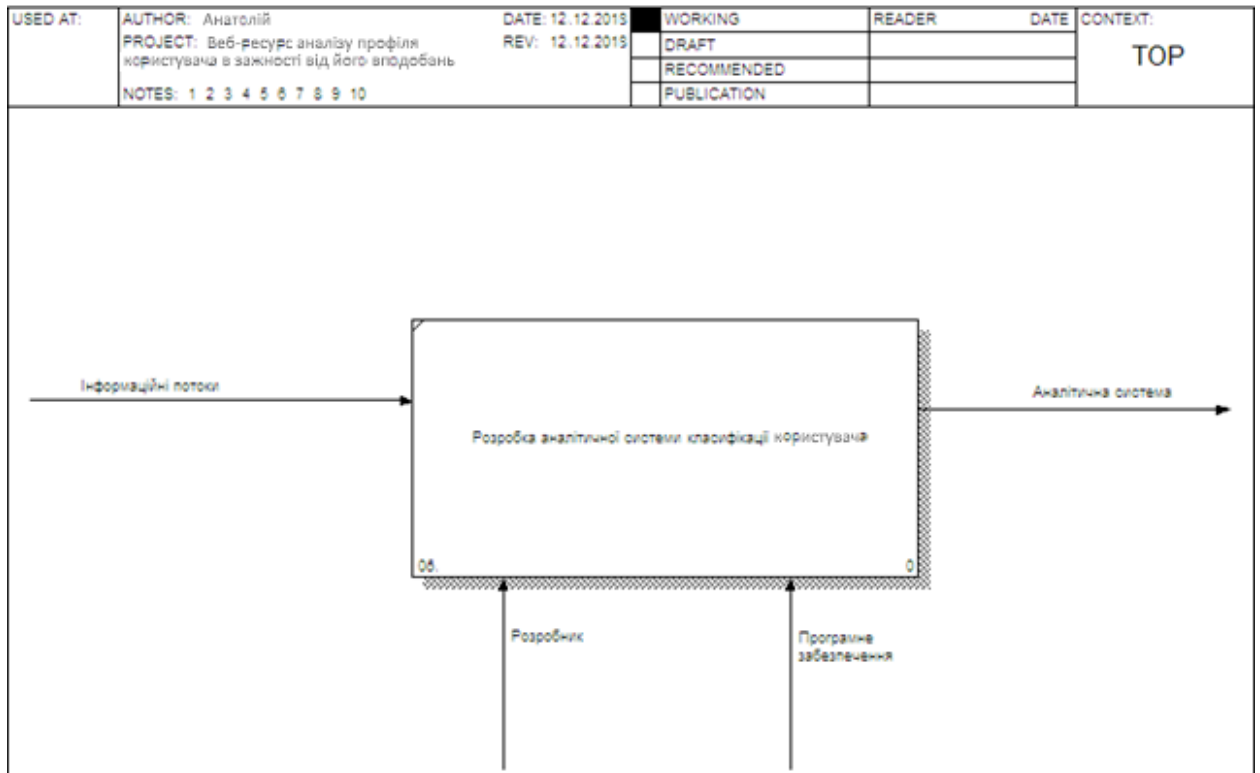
| USED AT: | AUTHOR: Анатолій<br>PROJECT: Веб-ресурс аналізу профіля користувача в залежності від його вподобань<br>NOTES: 1 2 3 4 5 6 7 8 9 10 | DATE: 12.12.2015<br>REV: 12.12.2015 | | WORKING | READER | DATE | CONTEXT: |
|---|---|---|---|---|---|---|---|
| | | | | DRAFT | | | TOP |
| | | | | RECOMMENDED | | | |
| | | | | PUBLICATION | | | |

Інформаційні потоки

Розробка аналітичної системи класифікації користувача

Аналітична система

0б.

0

Розробник

Програмне забезпечення